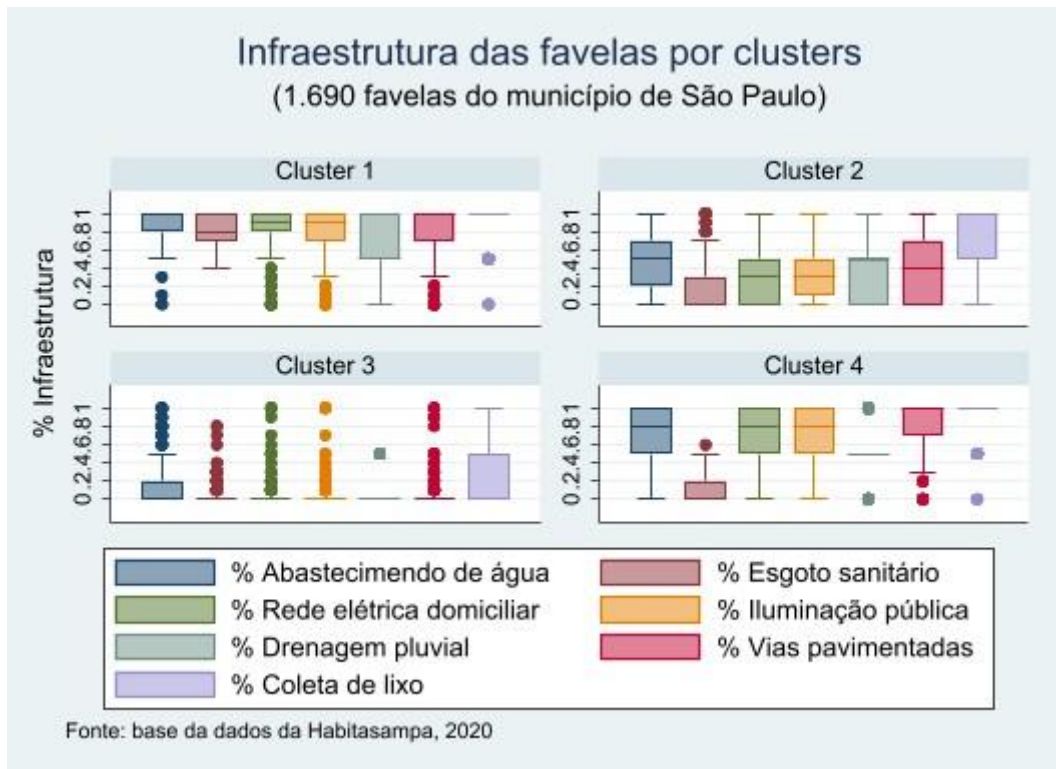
Infraestrutura das favelas por clusters
(1.690 favelas do município de São Paulo)

% Infraestrutura

Cluster 1

0.2.4.6.81

Cluster 2

0.2.4.6.81

Cluster 3

0.2.4.6.81

Cluster 4

0.2.4.6.81

% Abastecimendo de água
% Esgoto sanitário
% Rede elétrica domiciliar
% Iluminação pública
% Drenagem pluvial
% Vias pavimentadas
% Coleta de lixo

Fonte: base da dados da Habitasampa, 2020